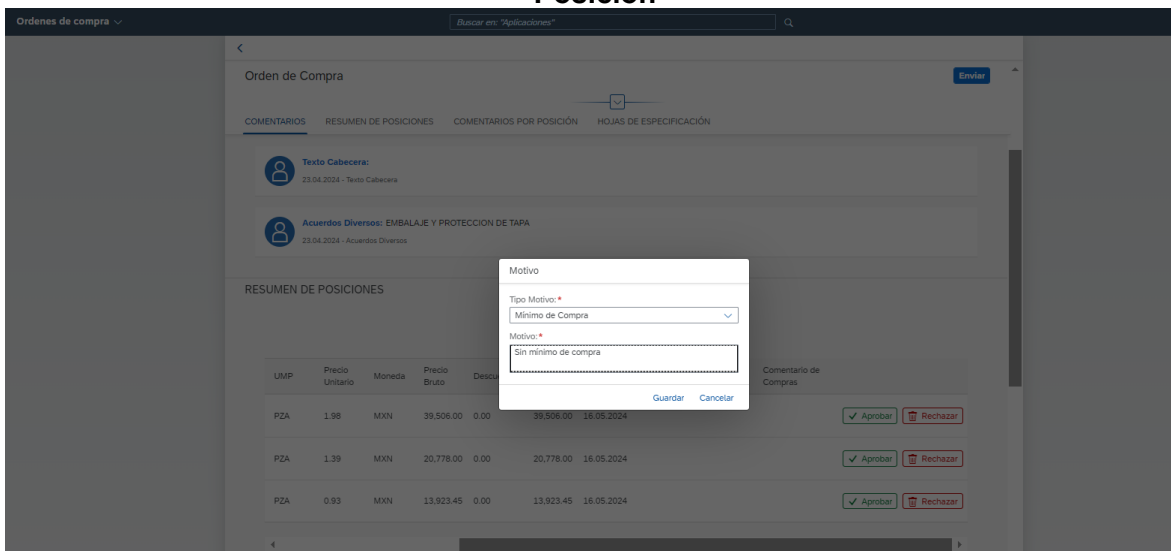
Posición

Ordenes de compra

Buscar en: "Aplicaciones"

Orden de Compra

Enviar

COMENTARIOS RESUMEN DE POSICIONES COMENTARIOS POR POSICIÓN HOJAS DE ESPECIFICACIÓN

Texto Cabecera:
23.04.2024 - Texto Cabecera

Acuerdos Diversos: EMBALAJE Y PROTECCION DE TAPA
23.04.2024 - Acuerdos Diversos

RESUMEN DE POSICIONES

Motivo

Tipo Motivo: *
Mínimo de Compra

Motivo: *
Sin mínimo de compra

Guardar Cancelar

| UMP | Precio Unitario | Moneda | Precio Bruto | Descu |  |  | Comentario de Compras |  |
|---|---|---|---|---|---|---|---|---|
| PZA | 1.98 | MXN | 39,506.00 | 0.00 | 39,506.00 | 16.05.2024 |  | Aprobar Rechazar |
| PZA | 1.39 | MXN | 20,778.00 | 0.00 | 20,778.00 | 16.05.2024 |  | Aprobar Rechazar |
| PZA | 0.93 | MXN | 13,923.45 | 0.00 | 13,923.45 | 16.05.2024 |  | Aprobar Rechazar |